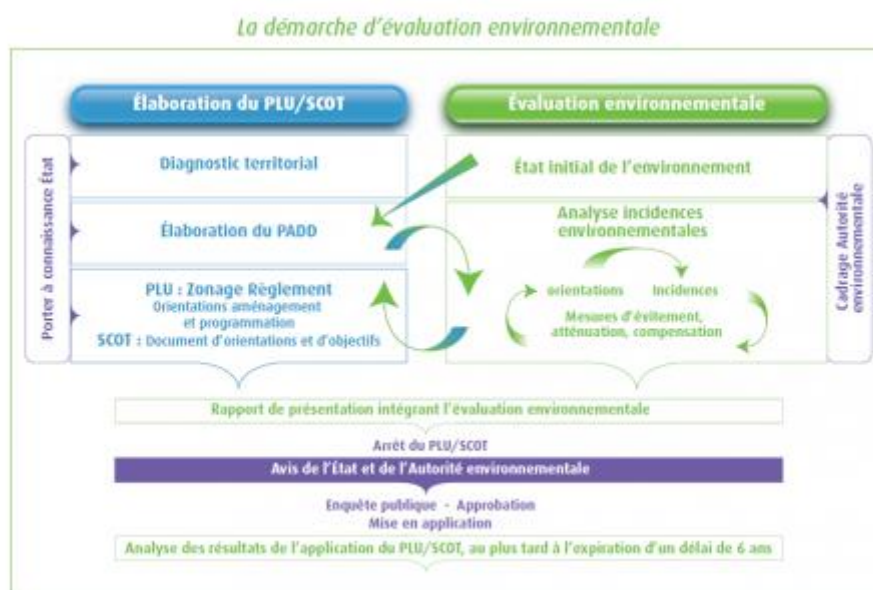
La démarche d'évaluation environnementale

Élaboration du PLU/SCOT

Évaluation environnementale

Porter à connaissance État

Diagnostic territorial

Élaboration du PADD

PLU : Zonage Règlement
Orientations aménagement et programmation
SCOT : Document d'orientations et d'objectifs

État initial de l'environnement

Analyse incidences environnementales

orientations

incidences

Mesures d'évitement, atténuation, compensation

Cadrage Autorité environnementale

Rapport de présentation intégrant l'évaluation environnementale

Arrêt du PLU/SCOT

Avis de l'État et de l'Autorité environnementale

Enquête publique - Approbation
Mise en application

Analyse des résultats de l'application du PLU/SCOT, au plus tard à l'expiration d'un délai de 6 ans